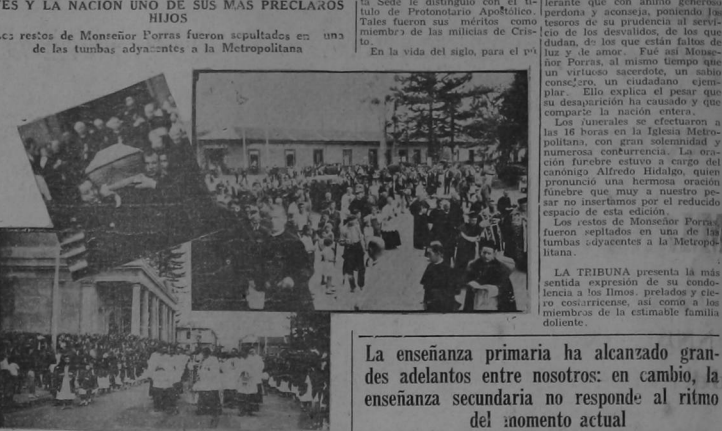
ES Y LA NACION UNO DE SUS MAS PRECLAROS HIJOS

Los restos de Monseñor Porras fueron sepultados en una de las tumbas adyacentes a la Metropolitana

ta Sede le distinguió con el título de Protonotario Apostólico. Tales fueron sus méritos como miembro de las milicias de Cristo.

En la vida del siglo, para el po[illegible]

lerante que con ánimo generoso perdona y aconseja, poniendo los tesoros de su prudencia al servicio de los desvalidos, de los que dudan, de los que están faltos de luz y de amor. Fué así Monseñor Porras, al mismo tiempo que un virtuoso sacerdote, un sabio consejero, un ciudadano ejemplar. Ello explica el pesar que su desaparición ha causado y que comparte la nación entera.

Los funerales se efectuaron a las 16 horas en la Iglesia Metropolitana, con gran solemnidad y numerosa concurrencia. La oración fúnebre estuvo a cargo del canónigo Alfredo Hidalgo, quien pronunció una hermosa oración fúnebre que muy a nuestro pesar no insertamos por el reducido espacio de esta edición.

Los restos de Monseñor Porras fueron sepultados en una de las tumbas adyacentes a la Metropolitana.

LA TRIBUNA presenta la más sentida expresión de su condolencia a los Ilmos. prelados y clero costarricense, así como a los miembros de la estimable familia doliente.

La enseñanza primaria ha alcanzado grandes adelantos entre nosotros: en cambio, la enseñanza secundaria no responde al ritmo del momento actual